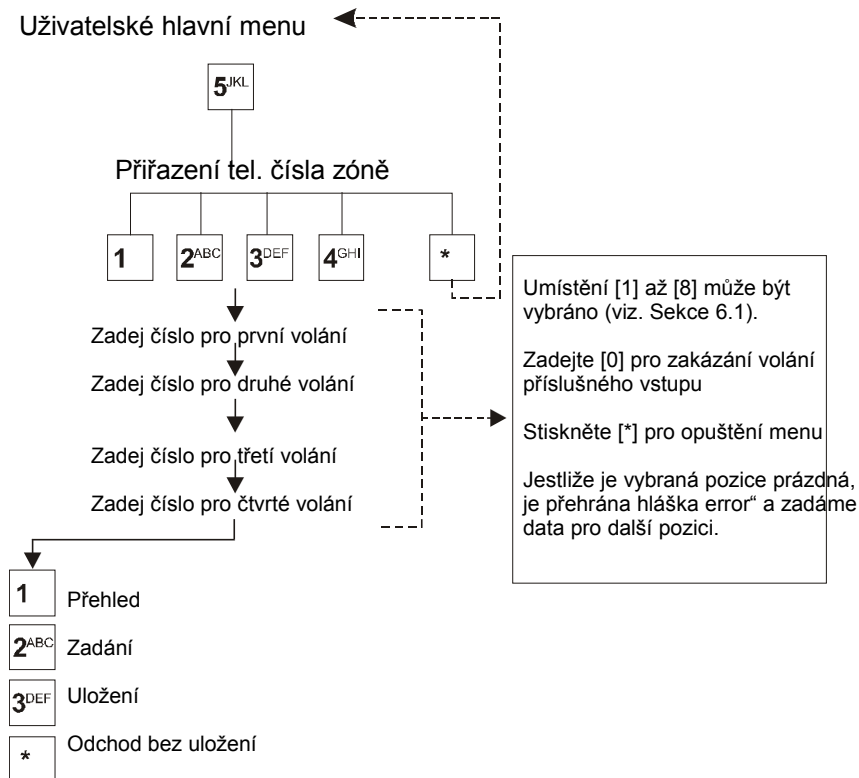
Uživatelské hlavní menu

5JKL

Přiřazení tel. čísla zóně

1

2ABC

3DEF

4GHI

*

Zadej číslo pro první volání

Zadej číslo pro druhé volání

Zadej číslo pro třetí volání

Zadej číslo pro čtvrté volání

Umístění [1] až [8] může být vybráno (viz. Sekce 6.1).

Zadejte [0] pro zakázání volání příslušného vstupu

Stiskněte [*] pro opuštění menu

Jestliže je vybraná pozice prázdná, je přehrána hláška error" a zadáme data pro další pozici.

1 Přehled

2ABC Zadání

3DEF Uložení

* Odchod bez uložení